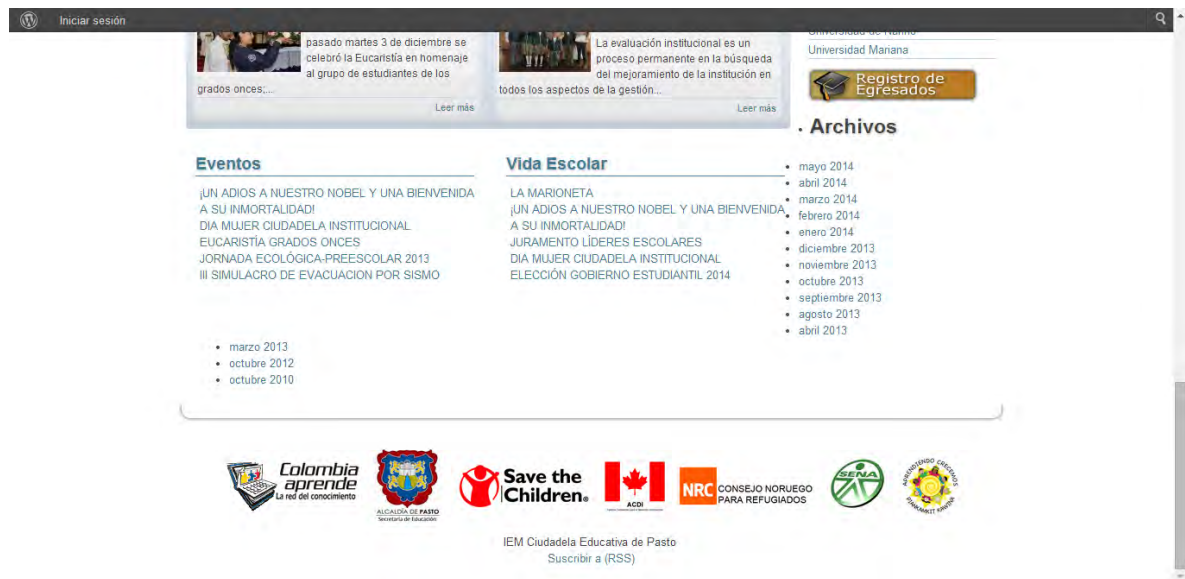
Iniciar sesión

pasado martes 3 de diciembre se celebró la Eucaristía en homenaje al grupo de estudiantes de los grados onces;...

Leer más

La evaluación institucional es un proceso permanente en la búsqueda del mejoramiento de la institución en todos los aspectos de la gestión...

Leer más

Universidad de Nariño
Universidad Mariana

Registro de Egresados

Archivos

- mayo 2014
- abril 2014
- marzo 2014
- febrero 2014
- enero 2014
- diciembre 2013
- noviembre 2013
- octubre 2013
- septiembre 2013
- agosto 2013
- abril 2013

Eventos

¡UN ADIOS A NUESTRO NOBEL Y UNA BIENVENIDA A SU INMORTALIDAD!
DIA MUJER CIUDADELA INSTITUCIONAL
EUCARISTÍA GRADOS ONCES
JORNADA ECOLÓGICA-PREESCOLAR 2013
III SIMULACRO DE EVACUACION POR SISMO

Vida Escolar

LA MARIONETA
¡UN ADIOS A NUESTRO NOBEL Y UNA BIENVENIDA A SU INMORTALIDAD!
JURAMENTO LÍDERES ESCOLARES
DIA MUJER CIUDADELA INSTITUCIONAL
ELECCIÓN GOBIERNO ESTUDIANTIL 2014

- marzo 2013
- octubre 2012
- octubre 2010

Colombia aprende La red del conocimiento

ALCALDÍA DE PASTO Secretaría de Educación

Save the Children.

ACDI

NRC CONSEJO NORUEGO PARA REFUGIADOS

SENA

APRENDIENDO CRECEMOS

IEM Ciudadela Educativa de Pasto
Suscribir a (RSS)